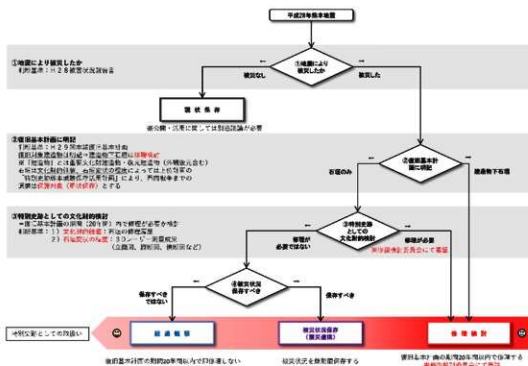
平成28年熊本地震

①地震により被災したか
※判断基準：H28被害状況調査結果

①地震により被災したか

被災なし

被災した

現状保存

※公開・活用に関しては別途協議が必要

②復旧基本計画に明記
※判断基準：H29熊本城復旧基本計画
復旧基本計画において建造物の復旧に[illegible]
※「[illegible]」とは重要文化財建造物・長塀建造物（外構施設含む）
※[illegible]
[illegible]

②復旧基本計画に明記

石垣のみ

建造物も石垣

③特別史跡としての文化財的検討
※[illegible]
※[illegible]
1）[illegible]
2）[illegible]

③特別史跡としての文化財的検討

修理が必要でない

修理が必要

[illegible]

④被災状況保存すべき

保存すべきではない

保存すべき

特別史跡としての対応 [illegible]

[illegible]

被災状況保存（展示遺構）

修理検討

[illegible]

被災状況を展示的に保存する

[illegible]